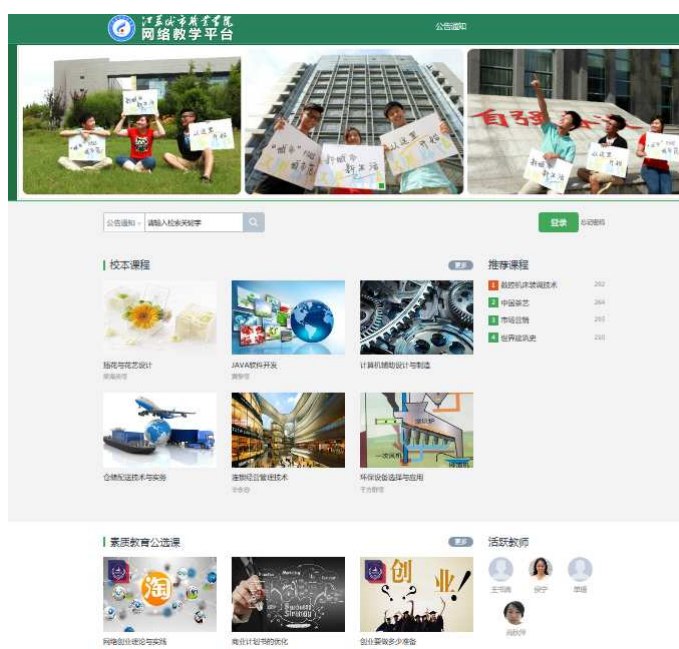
江苏城市职业学院
网络教学平台

公告通知

公告通知 请输入检索关键字

登录 忘记密码

校本课程

更多

插花与花艺设计
吴海涛

JAVA软件开发
谢智宇

计算机辅助设计与制造

仓储配送技术与实务

连锁经营管理技术
王长刚

环保设备选择与应用
于合群

推荐课程

1 数控机床装调技术 202
2 中国茶艺 264
3 市场营销 293
4 世界建筑史 210

素质教育公选课

更多

网络创业理论与实践

商业计划书的优化

创业要做多少准备

活跃教师

王书涵
徐宁
李娟
高铁萍

创 业!